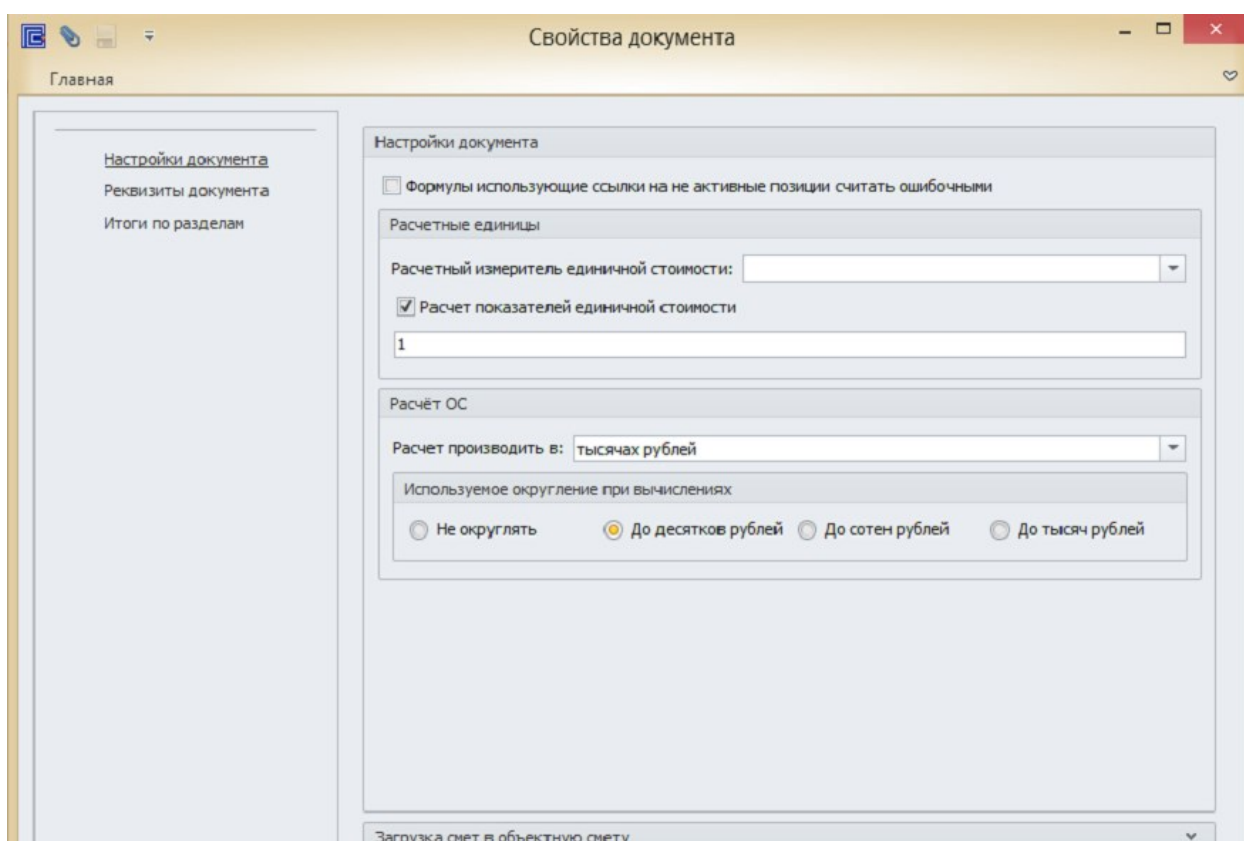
Свойства документа

Главная

Настройки документа
Реквизиты документа
Итоги по разделам

Настройки документа

Формулы использующие ссылки на не активные позиции считать ошибочными

Расчетные единицы

Расчетный измеритель единичной стоимости:

Расчет показателей единичной стоимости

1

Расчёт ОС

Расчет производить в: тысячах рублей

Используемое округление при вычислениях

Не округлять
До десятков рублей
До сотен рублей
До тысяч рублей

Загрузка смет в объектную смету